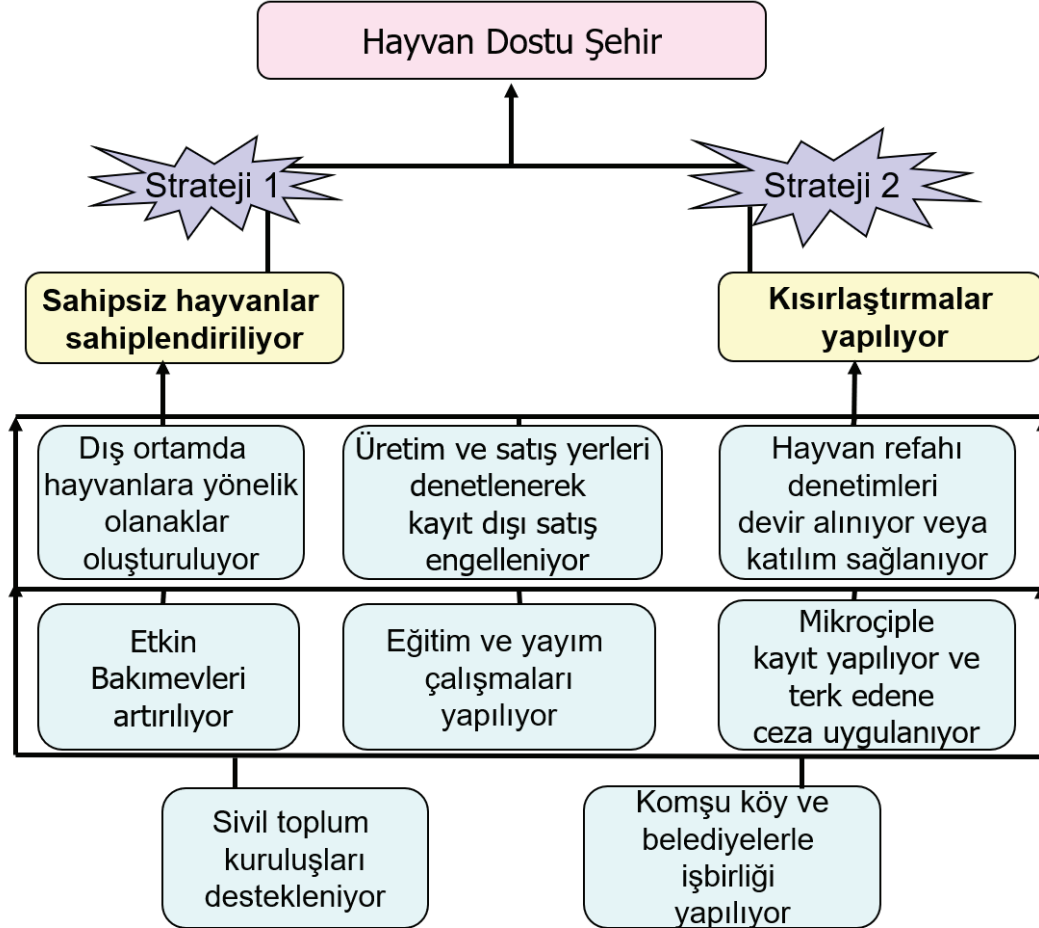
Hayvan Dostu Şehir

Strateji 1

Strateji 2

Sahipsiz hayvanlar sahiplendiriliyor

Kısırlaştırmalar yapılıyor

Dış ortamda hayvanlara yönelik olanaklar oluşturuluyor

Üretim ve satış yerleri denetlenerek kayıt dışı satış engelleniyor

Hayvan refahı denetimleri devir alınıyor veya katılım sağlanıyor

Etkin Bakımevleri artırılıyor

Eğitim ve yayım çalışmaları yapılıyor

Mikroçiple kayıt yapılıyor ve terk edene ceza uygulanıyor

Sivil toplum kuruluşları destekleniyor

Komşu köy ve belediyelerle işbirliği yapılıyor